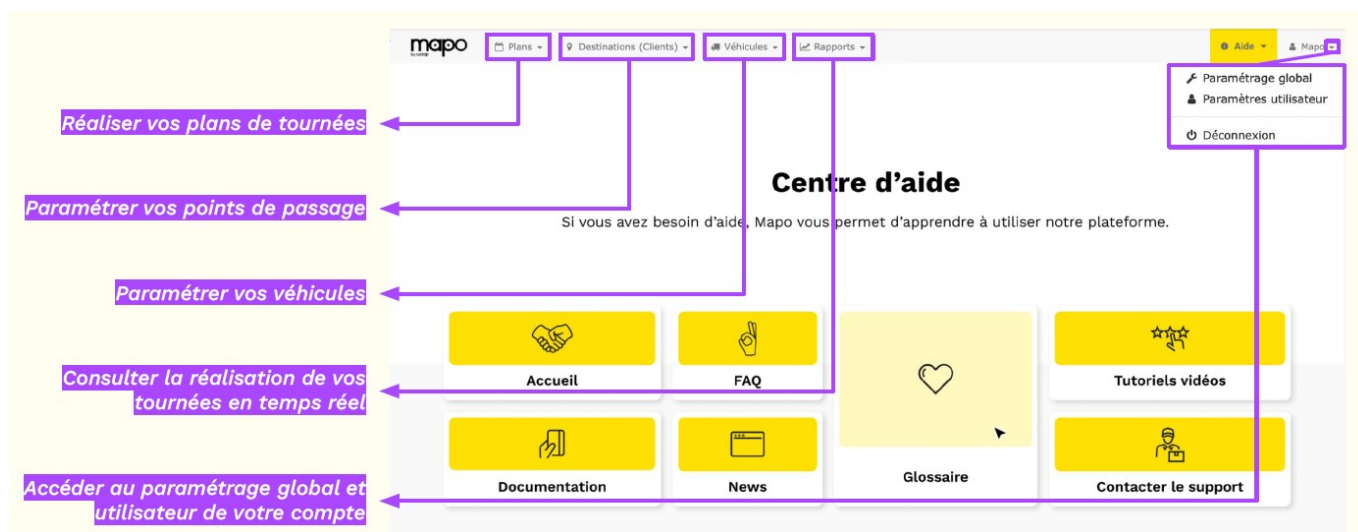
mapo

Plans

Destinations (Clients)

Véhicules

Rapports

Aide

Mapo

Paramétrage global

Paramètres utilisateur

Déconnexion

Réaliser vos plans de tournées

Paramétrer vos points de passage

Paramétrer vos véhicules

Consulter la réalisation de vos tournées en temps réel

Accéder au paramétrage global et utilisateur de votre compte

Centre d'aide

Si vous avez besoin d'aide, Mapo vous permet d'apprendre à utiliser notre plateforme.

Accueil

FAQ

Tutoriels vidéos

Glossaire

Documentation

News

Contacter le support